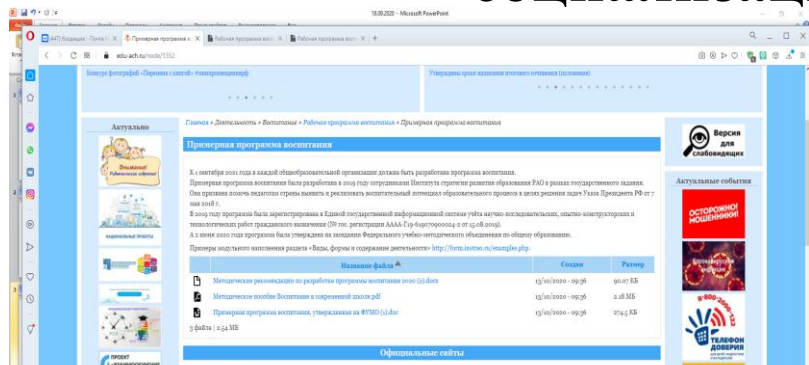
18.09.2020 - Microsoft PowerPoint

(447) Входящие - Почта | Примерная программа в | Рабочая программа восп | Рабочая программа восп | +

edu-ach.ru/node/1352

Конкурс фотографий «Перемены с книгой» (конкурс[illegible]

Утверждены сроки написания итогового сочинения (изложения)

Актуально

Главная » Деятельность » Воспитание » Рабочая программа воспитания » Примерная программа воспитания

Примерная программа воспитания

С 1 сентября 2021 года в каждой общеобразовательной организации должна быть разработана программа воспитания.

Примерная программа воспитания была разработана в 2019 году сотрудниками Института стратегии развития образования РАО в рамках государственного задания. Она призвана помочь педагогам страны внимать и реализовать воспитательный потенциал образовательного процесса в целях решения задач Указа Президента РФ от 7 мая 2018 г.

В 2019 году программа была зарегистрирована в Единой государственной информационной системе учёта научно-исследовательских, опытно-конструкторских и технологических работ гражданского назначения (№ гос. регистрации АААА-Г19-619070900024-2 от 15.08.2019).

А 2 июня 2020 года программа была утверждена на заседании Федерального учебно-методического объединения по общему образованию.

Примеры модульного наполнения раздела «Виды, формы и содержание деятельности» http://form.instrao.ru/examples.php.

| | Название файла | Создан | Размер |
|---|---|---|---|
| | Методические рекомендации по разработке программы воспитания 2020 (2).docx | 13/10/2020 - 09:36 | 90.07 КБ |
| | Методическое пособие Воспитание в современной школе.pdf | 13/10/2020 - 09:36 | 2.18 МБ |
| | Примерная программа воспитания, утвержденная на ФУМО (1).doc | 13/10/2020 - 09:36 | 274.5 КБ |

3 файла | 2.54 МБ

Официальные сайты

Версия для слабовидящих

Актуальные события

ОСТОРОЖНО! МОШЕННИКИ!

ТЕЛЕФОН ДОВЕРИЯ

8-800-2000-122

ПРОЕКТ